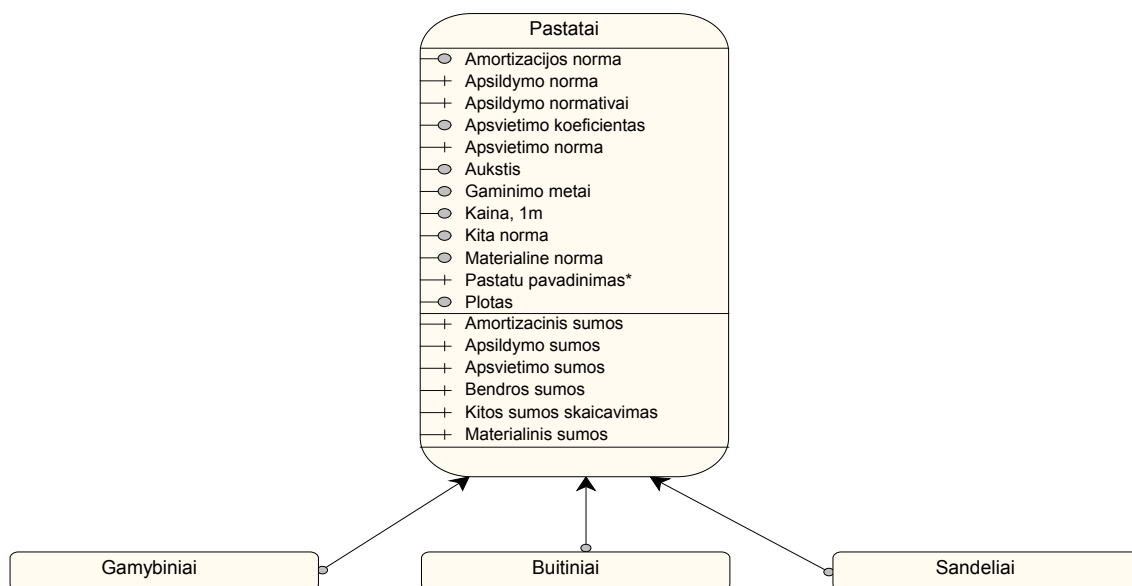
Pastatai

Amortizacijos norma
Apsildymo norma
Apsildymo normatyvai
Apsvietimo koeficientas
Apsvietimo norma
Aukstis
Gaminimo metai
Kaina, 1m
Kita norma
Materialine norma
Pastatu pavadinimas*
Plotas

Amortizacinis sumos
Apsildymo sumos
Apsvietimo sumos
Bendros sumos
Kitos sumos skaicavimas
Materialinis sumos

Gamybiniai

Buitiniai

Sandeliai